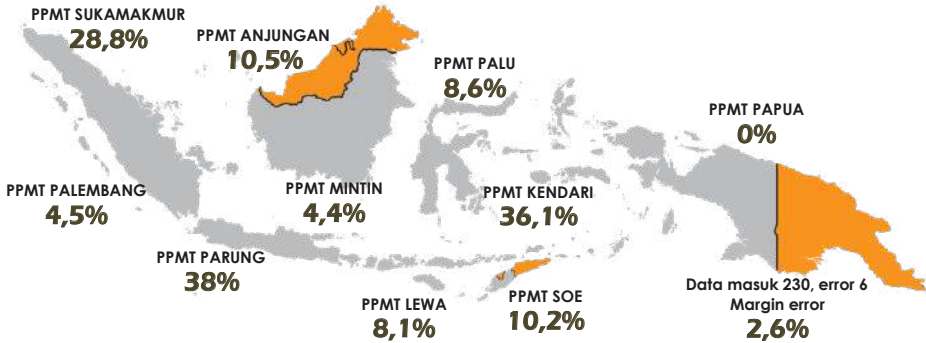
PPMT SUKAMAKMUR
28,8%

PPMT ANJUNGAN
10,5%

PPMT PALU
8,6%

PPMT PAPUA
0%

PPMT PALEMBANG
4,5%

PPMT MINTIN
4,4%

PPMT KENDARI
36,1%

PPMT PARUNG
38%

PPMT LEWA
8,1%

PPMT SOE
10,2%

Data masuk 230, error 6
Margin error
2,6%